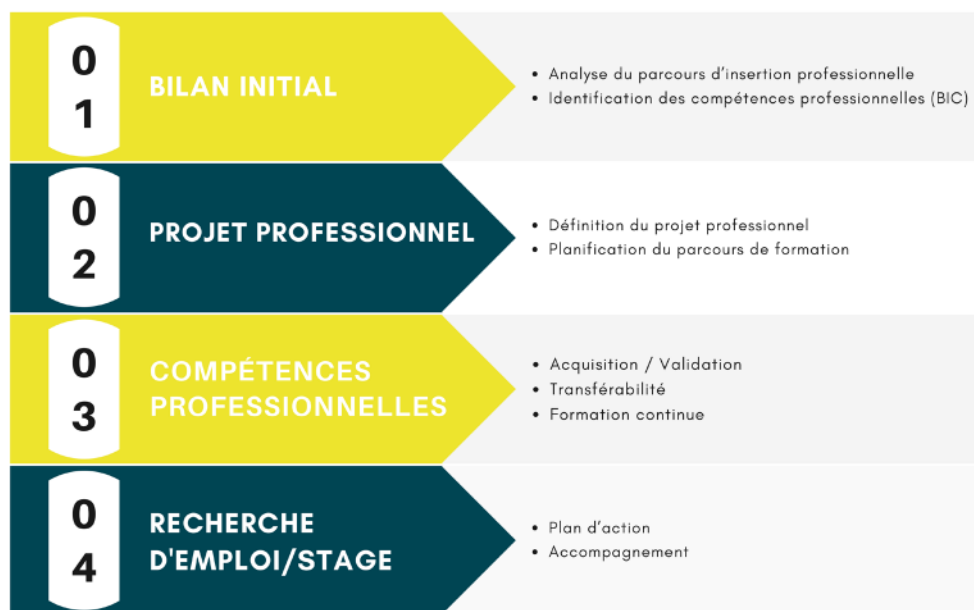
01

BILAN INITIAL

• Analyse du parcours d'insertion professionnelle
• Identification des compétences professionnelles (BIC)

02

PROJET PROFESSIONNEL

• Définition du projet professionnel
• Planification du parcours de formation

03

COMPÉTENCES PROFESSIONNELLES

• Acquisition / Validation
• Transférabilité
• Formation continue

04

RECHERCHE D'EMPLOI/STAGE

• Plan d'action
• Accompagnement